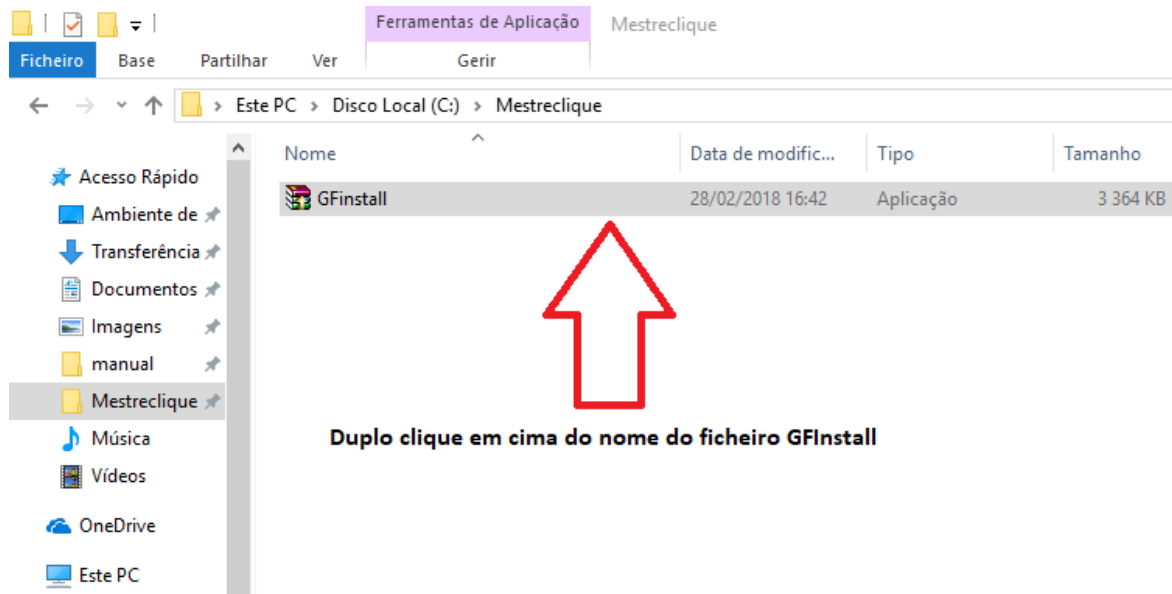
Ferramentas de Aplicação

Mestreclique

Ficheiro

Base

Partilhar

Ver

Gerir

Este PC > Disco Local (C:) > Mestreclique

Acesso Rápido

Ambiente de

Transferência

Documentos

Imagens

manual

Mestreclique

Música

Vídeos

OneDrive

Este PC

| Nome | Data de modific... | Tipo | Tamanho |
|---|---|---|---|
| GFinstall | 28/02/2018 16:42 | Aplicação | 3 364 KB |

Duplo clique em cima do nome do ficheiro GFInstall